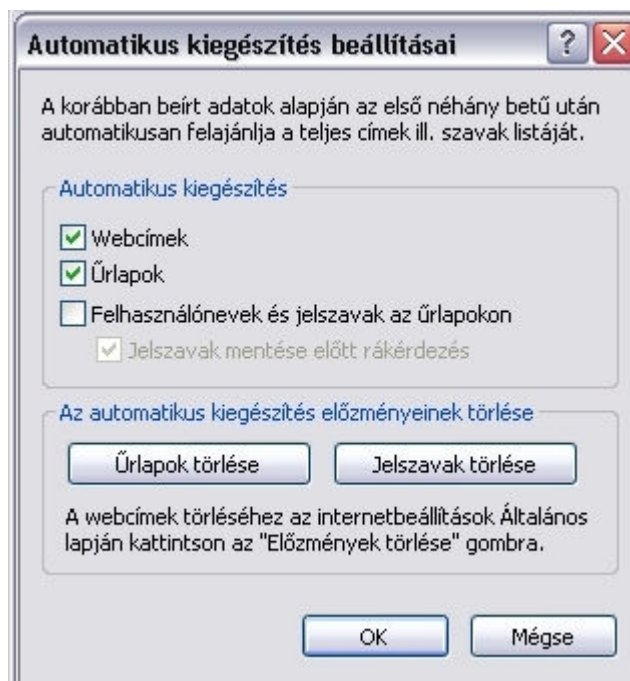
Automatikus kiegészítés beállításai

A korábban beírt adatok alapján az első néhány betű után automatikusan felajánlja a teljes címek ill. szavak listáját.

Automatikus kiegészítés

Webcímek

Űrlapok

Felhasználónevek és jelszavak az űrlapokon

Jelszavak mentése előtt rákérdezés

Az automatikus kiegészítés előzményeinek törlése

Űrlapok törlése

Jelszavak törlése

A webcímek törléséhez az internetbeállítások Általános lapján kattintson az "Előzmények törlése" gombra.

OK

Mégse